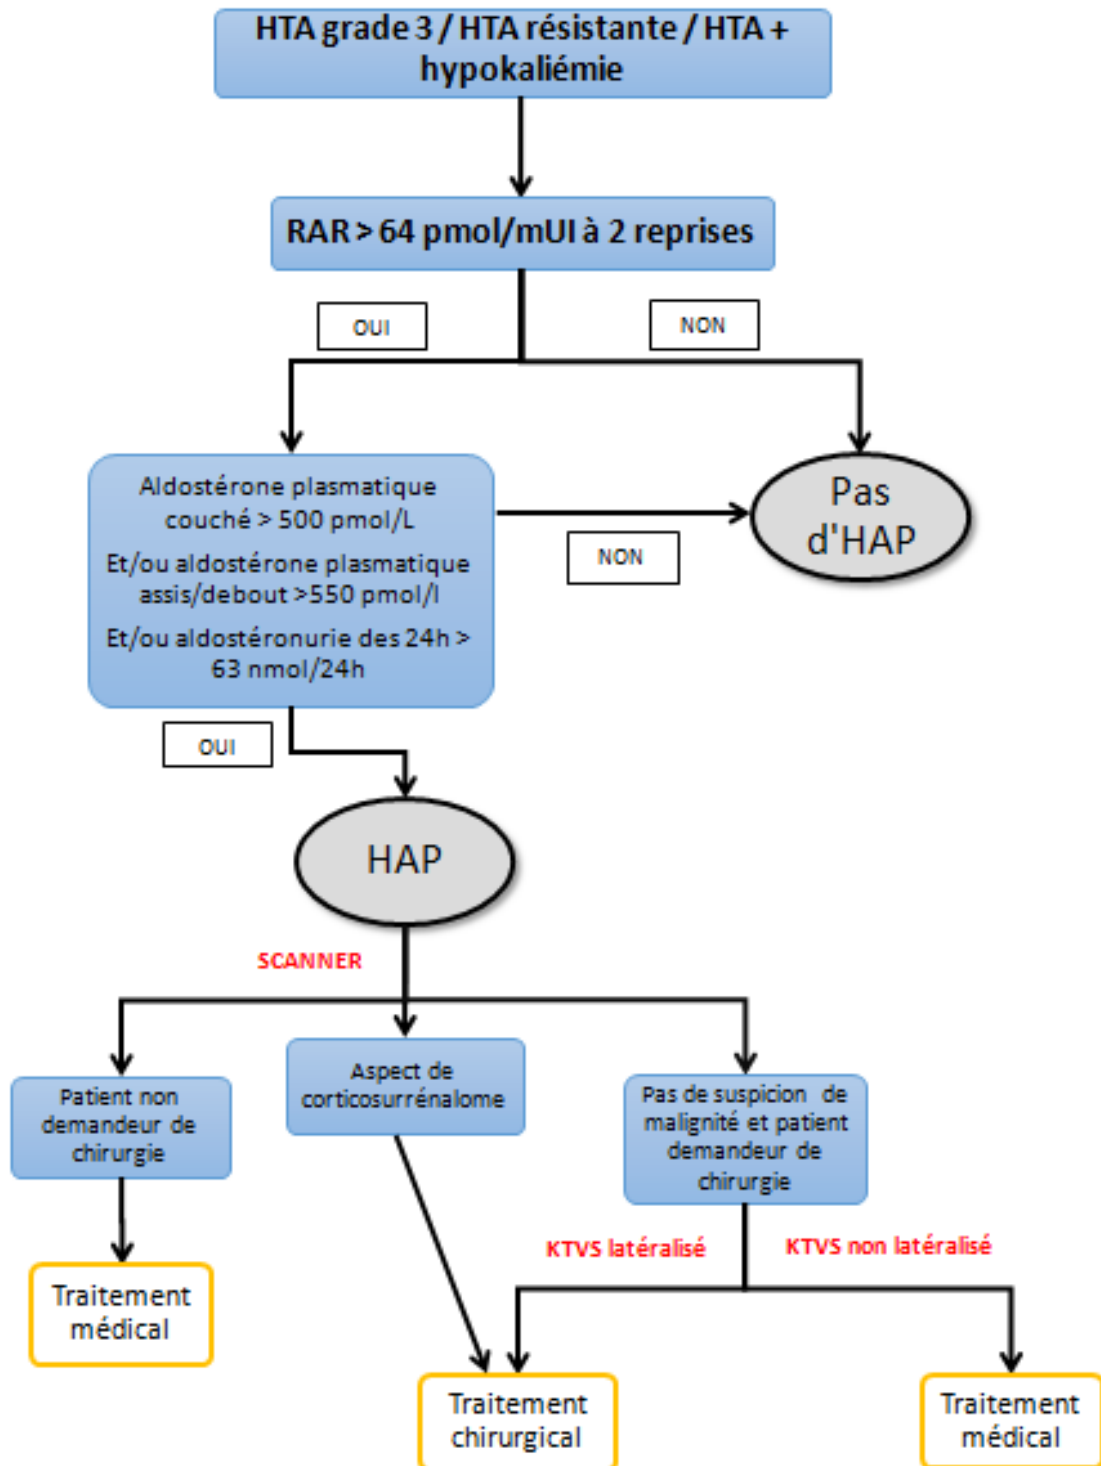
HTA grade 3 / HTA résistante / HTA + hypokaliémie

RAR > 64 pmol/mUI à 2 reprises

OUI

NON

Aldostérone plasmatique couché > 500 pmol/L

Et/ou aldostérone plasmatique assis/debout >550 pmol/l

Et/ou aldostéronurie des 24h > 63 nmol/24h

NON

Pas d'HAP

OUI

HAP

SCANNER

Patient non demandeur de chirurgie

Aspect de corticosurrénalome

Pas de suspicion de malignité et patient demandeur de chirurgie

Traitement médical

KTVS latéralisé

KTVS non latéralisé

Traitement chirurgical

Traitement médical